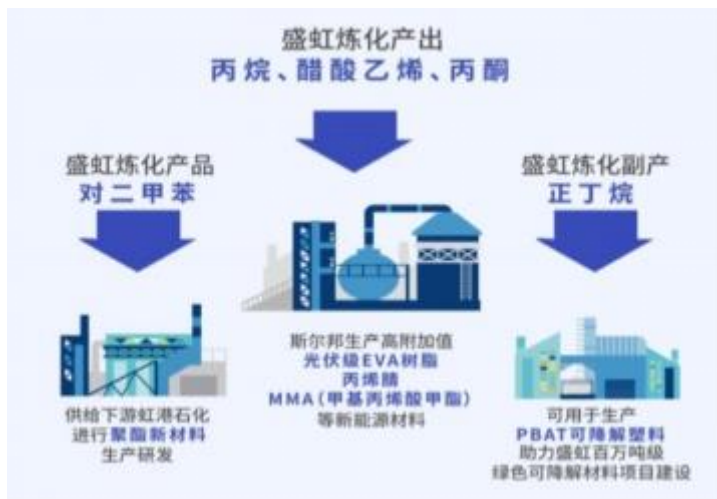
盛虹炼化产出
丙烷、醋酸乙烯、丙酮

盛虹炼化产品
对二甲苯

供给下游虹港石化进行聚酯新材料生产研发

斯尔邦生产高附加值
光伏级EVA树脂
丙烯腈
MMA（甲基丙烯酸甲酯）
等新能源材料

盛虹炼化副产
正丁烷

可用于生产
PBAT可降解塑料
助力盛虹百万吨级
绿色可降解材料项目建设